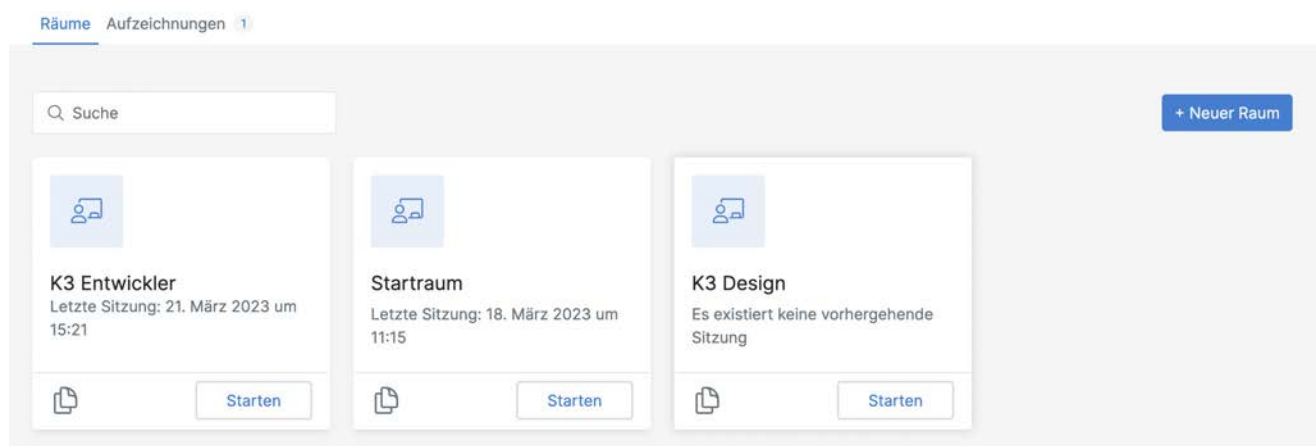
Räume Aufzeichnungen 1

Suche

+ Neuer Raum

K3 Entwickler
Letzte Sitzung: 21. März 2023 um 15:21

Starten

Startraum
Letzte Sitzung: 18. März 2023 um 11:15

Starten

K3 Design
Es existiert keine vorhergehende Sitzung

Starten